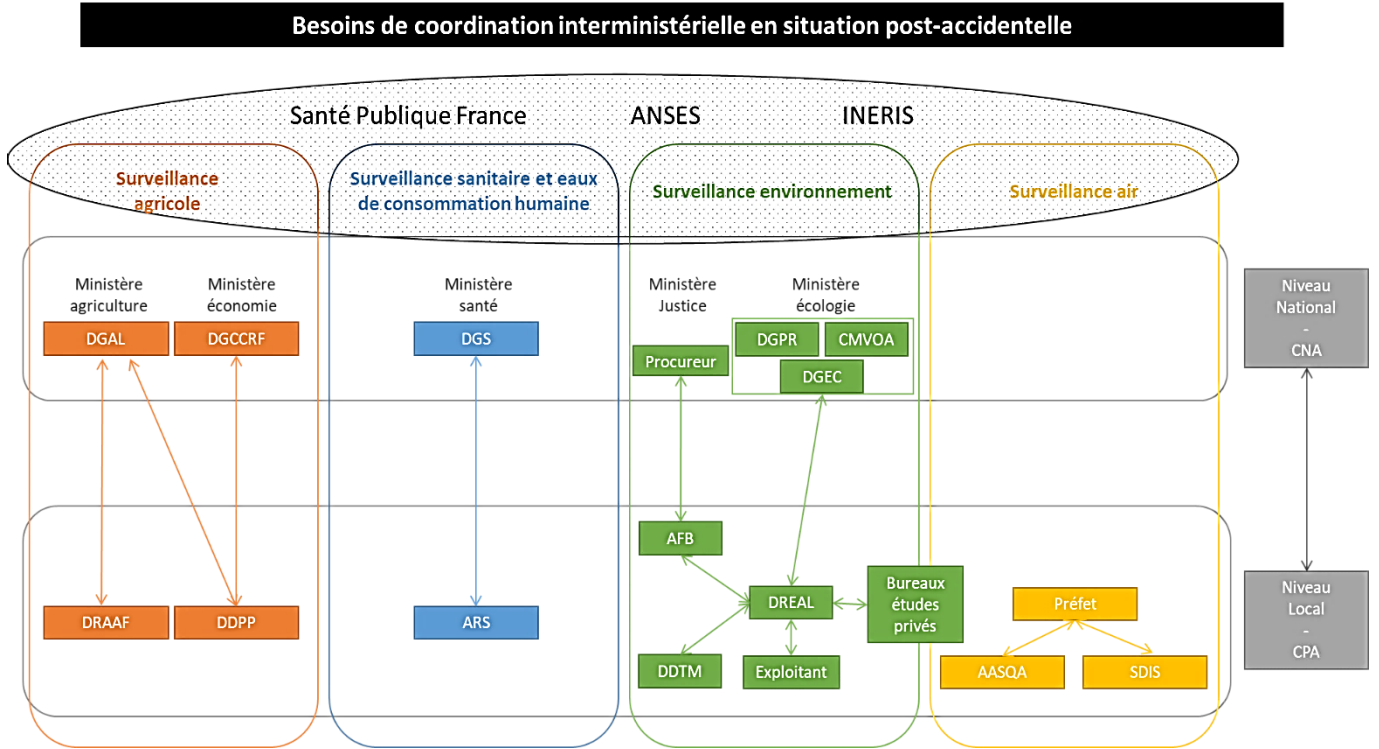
Besoins de coordination interministérielle en situation post-accidentelle

Santé Publique France ANSES INERIS

Surveillance agricole

Surveillance sanitaire et eaux de consommation humaine

Surveillance environnement

Surveillance air

Ministère agriculture

Ministère économie

DGAL

DGCCRF

Ministère santé

DGS

Ministère Justice

Ministère écologie

DGPR

CMVOA

DGEC

Procureur

Niveau National - CNA

AFB

DREAL

Bureaux études privés

DDTM

Exploitant

DRAAF

DDPP

ARS

Préfet

AASQA

SDIS

Niveau Local - CPA